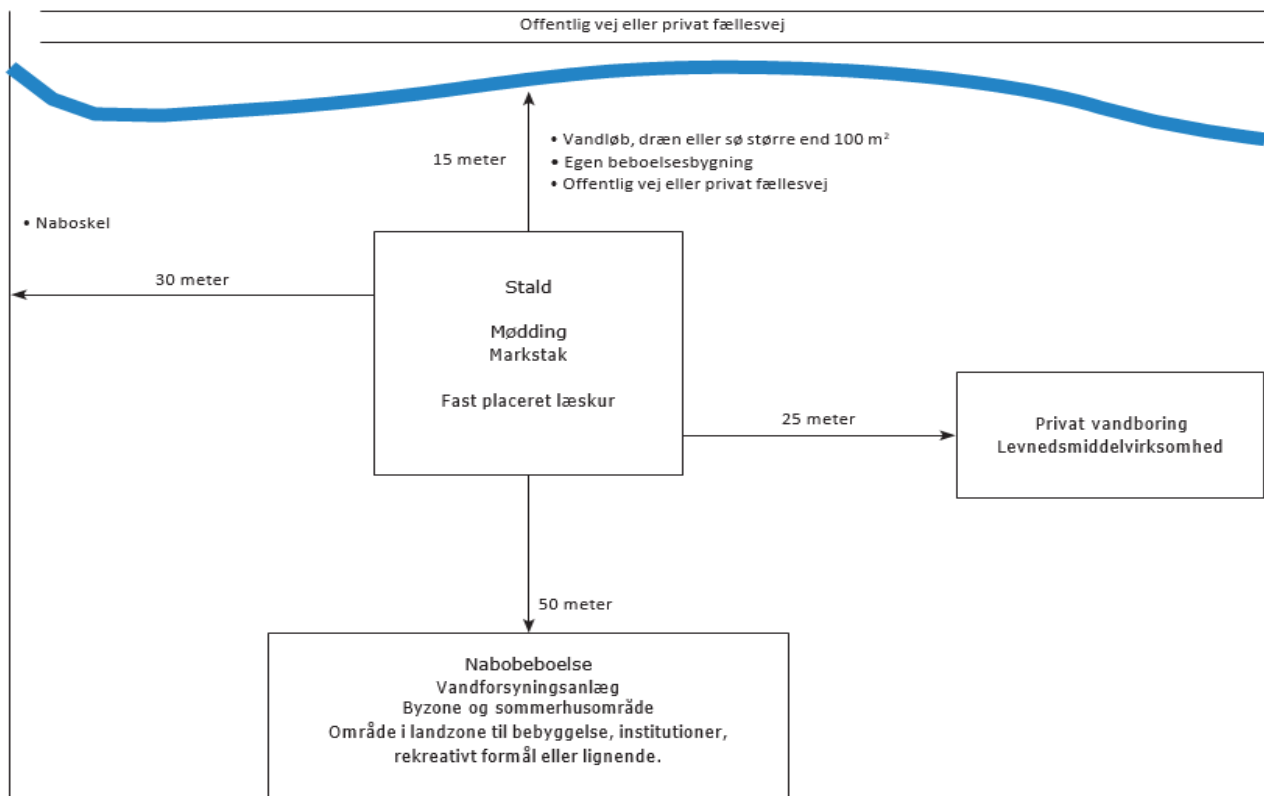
Offentlig vej eller privat fællesvej

15 meter

• Vandløb, dræn eller sø større end 100 m$^2$
• Egen beboelsesbygning
• Offentlig vej eller privat fællesvej

• Naboskel

30 meter

Stald

Mødding
Markstak

Fast placeret læskur

25 meter

Privat vandboring
Levnedsmiddelvirksomhed

50 meter

Nabobeboelse
Vandforsyningsanlæg
Byzone og sommerhusområde
Område i landzone til bebyggelse, institutioner, rekreativt formål eller lignende.